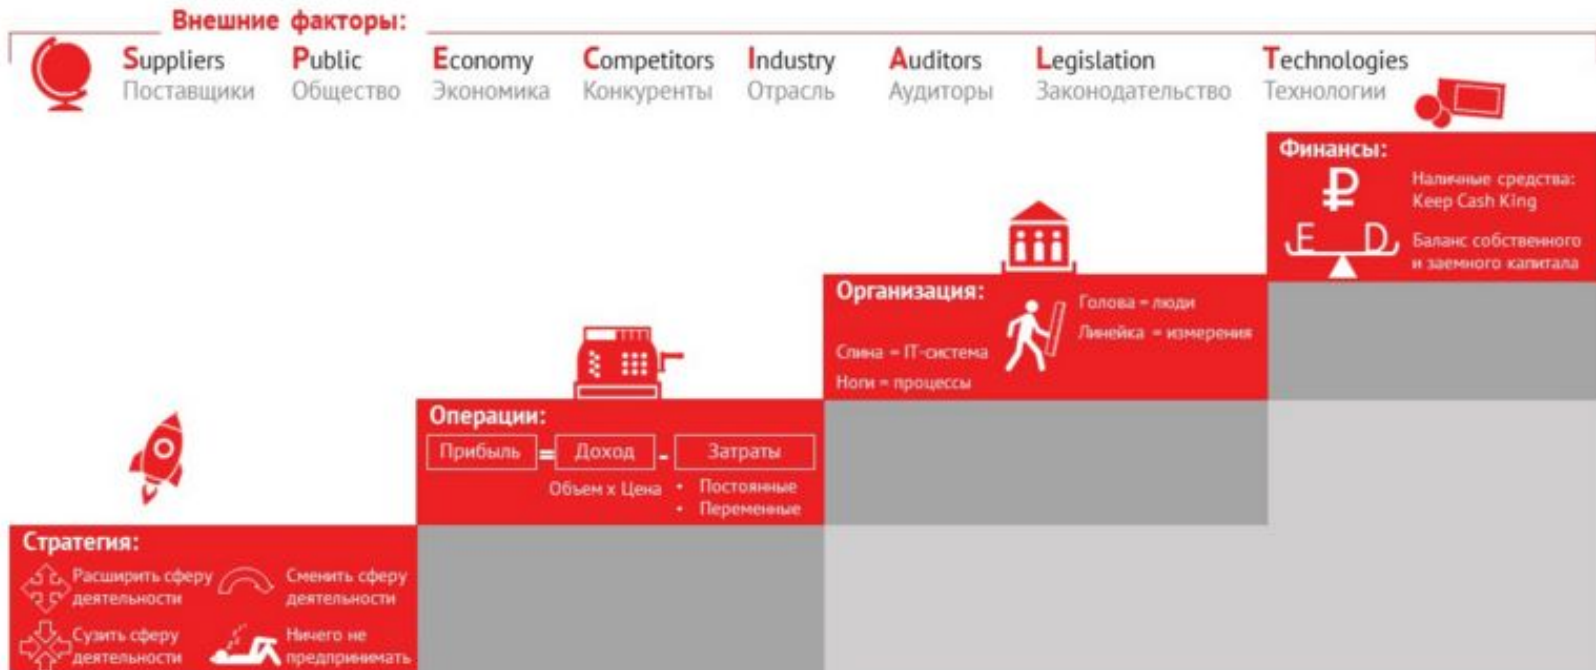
Внешние факторы:

Suppliers
Поставщики

Public
Общество

Economy
Экономика

Competitors
Конкуренты

Industry
Отрасль

Auditors
Аудиторы

Legislation
Законодательство

Technologies
Технологии

Финансы:
₽
Наличные средства: Keep Cash King
E D
Баланс собственного и заемного капитала

Организация:
Голова = люди
Линейка = измерения
Спина = IT-система
Ноги = процессы

Операции:
Прибыль = Доход - Затраты
Объем х Цена
• Постоянные
• Переменные

Стратегия:
Расширить сферу деятельности
Сменить сферу деятельности
Сузить сферу деятельности
Ничего не предпринимать